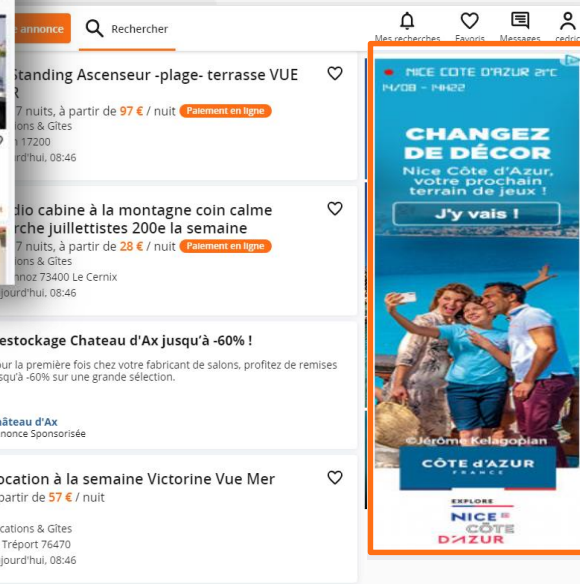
e annonce

Rechercher

Mes recherches Favoris Messages cedric

Standing Ascenseur -plage- terrasse VUE R
7 nuits, à partir de 97 € / nuit Paiement en ligne
ions & Gîtes
n 17200
jourd'hui, 08:46

dio cabine à la montagne coin calme
rche juillettistes 200e la semaine
7 nuits, à partir de 28 € / nuit Paiement en ligne
ions & Gîtes
nnoz 73400 Le Cernix
jourd'hui, 08:46

estockage Chateau d'Ax jusqu'à -60% !
ur la première fois chez votre fabricant de salons, profitez de remises
squ'à -60% sur une grande sélection.
hâteau d'Ax
nonce Sponsorisée

ocation à la semaine Victorine Vue Mer
partir de 57 € / nuit
cations & Gîtes
Tréport 76470
jourd'hui, 08:46

NICE CÔTE D'AZUR 21°C
14/08 - 14H22

CHANGEZ DE DÉCOR
Nice Côte d'Azur, votre prochain terrain de jeux !
J'y vais !

©Jérôme Kelagopian

CÔTE d'AZUR FRANCE

EXPLORE
NICE CÔTE D'AZUR